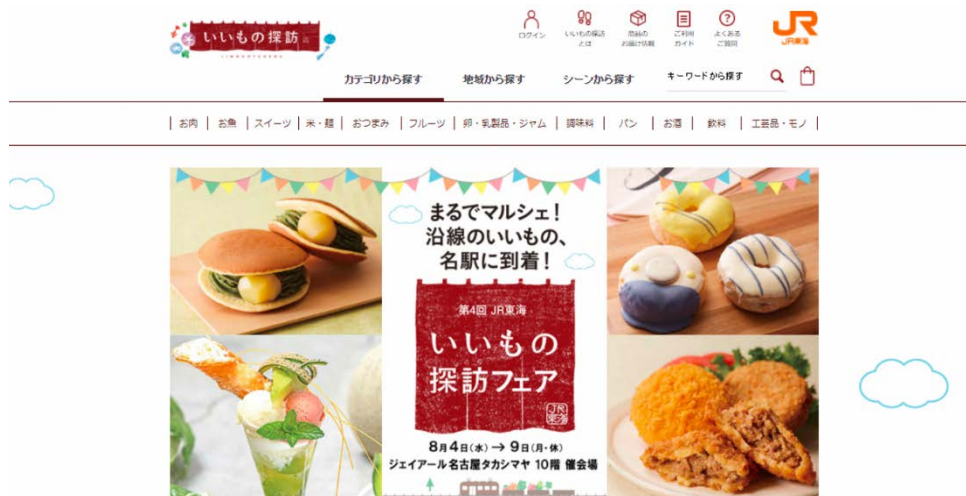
いいもの探訪

ログイン
いいもの探訪とは
商品のお届け情報
ご利用ガイド
よくあるご質問

JR
JR東海

カテゴリから探す
地域から探す
シーンから探す
キーワードから探す

お肉 | お魚 | スイーツ | 米・麺 | おつまみ | フルーツ | 卵・乳製品・ジャム | 調味料 | パン | お酒 | 飲料 | 工芸品・モノ

まるでマルシェ！
沿線のいいもの、
名駅に到着！

第4回 JR東海
いいもの
探訪フェア

JR東海

8月4日(水) → 9日(月・休)
ジェイアール名古屋タカシマヤ 10階 催会場